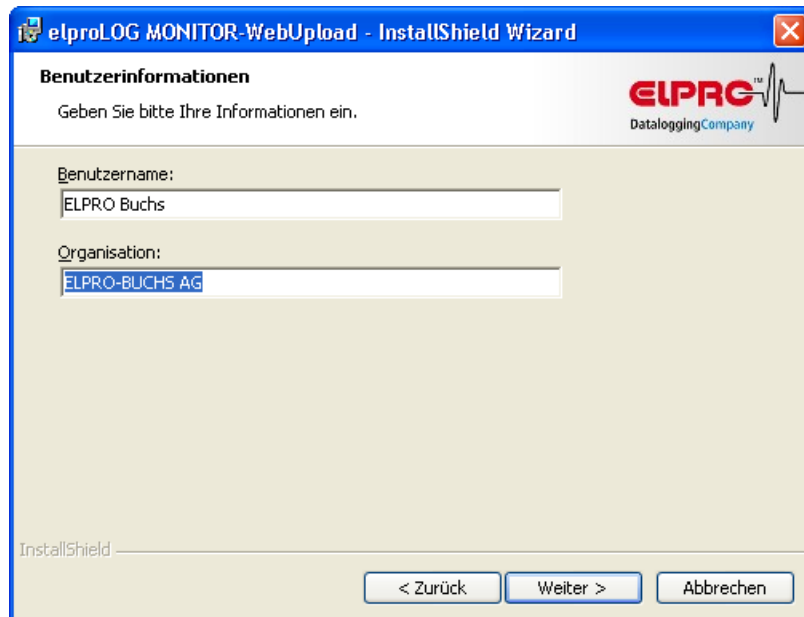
elproLOG MONITOR-WebUpload - InstallShield Wizard

Benutzerinformationen

Geben Sie bitte Ihre Informationen ein.

ELPRO™
DataloggingCompany

Benutzername:
ELPRO Buchs

Organisation:
ELPRO-BUCHS AG

InstallShield

< Zurück
Weiter >
Abbrechen